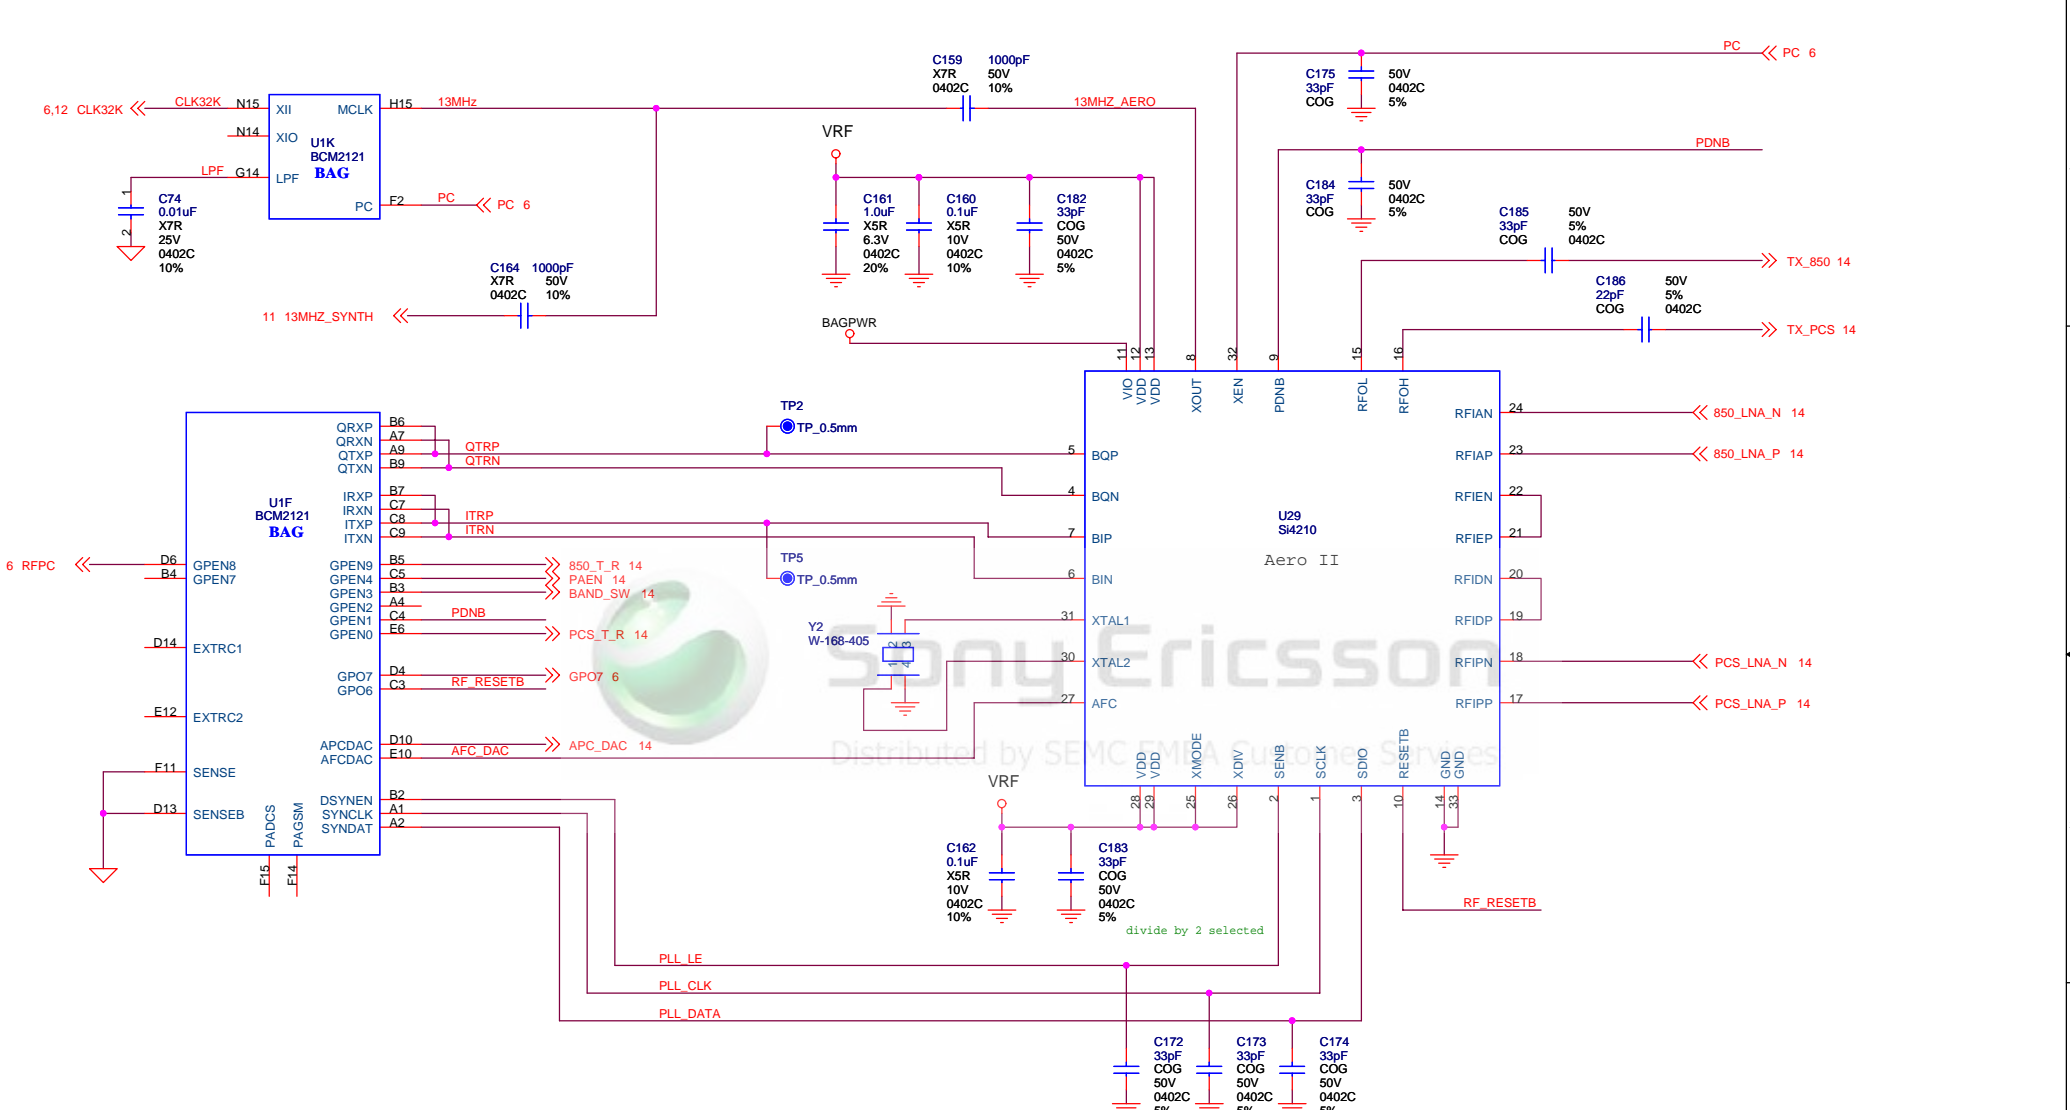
6,12 CLK32K
CLK32K N15 XII MCLK H15 13MHz
N14 XIO
U1K
BCM2121
BAG
LPF G14 LPF
PC F2 PC PC 6
1
2
C74
0.01uF
X7R
25V
0402C
10%

C159 1000pF
X7R 50V
0402C 10%
13MHZ_AERO

VRF

C161 1.0uF X5R 6.3V 0402C 20%
C160 0.1uF X5R 10V 0402C 10%
C182 33pF COG 50V 0402C 5%

C164 1000pF
X7R 50V
0402C 10%
11 13MHZ_SYNTH

BAGPWR

PC PC 6
C175 33pF COG 50V 0402C 5%
PDNB
C184 33pF COG 50V 0402C 5%
C185 33pF COG 50V 5% 0402C
TX_850 14
C186 22pF COG 50V 5% 0402C
TX_PCS 14

11 12 13 8 32 9 15 16
VIO VDD VDD XOUT XEN PDNB RFOL RFOH

U1F
BCM2121
BAG
QRXP B6
QRXN A7
QTXP A9 QTRP
QTXN B9 QTRN
IRXP B7
IRXN C7
ITXP C8 ITRP
ITXN C9 ITRN
6 RFPC D6 GPEN8
B4 GPEN7
GPEN9 B5 850_T_R 14
GPEN4 C5 PAEN 14
GPEN3 B3 BAND_SW 14
GPEN2 A4
GPEN1 C4 PDNB
GPEN0 E6 PCS_T_R 14
D14 EXTRC1
GPO7 D4 GPO7 6
GPO6 C3 RF_RESETB
E12 EXTRC2
APCDAC D10 APC_DAC 14
AFCDAC E10 AFC_DAC
F11 SENSE
D13 SENSEB
PADCS PAGSM
DSYNEN B2
SYNCLK A1
SYNDAT A2
F15 F14

TP2
TP_0.5mm
TP5
TP_0.5mm
Y2
W-168-405
1 2 4 3

5 BQP
4 BQN
7 BIP
6 BIN
31 XTAL1
30 XTAL2
27 AFC
U29
Si4210
Aero II
RFIAN 24 850_LNA_N 14
RFIAP 23 850_LNA_P 14
RFIEN 22
RFIEP 21
RFIDN 20
RFIDP 19
RFIPN 18 PCS_LNA_N 14
RFIPP 17 PCS_LNA_P 14

Sony Ericsson
Distributed by SEMC EMEA Customer Services

VDD VDD XMODE XDIV SENB SCLK SDIO RESETB GND GND
28 29 25 26 2 1 3 10 14 33

VRF
C162 0.1uF X5R 10V 0402C 10%
C183 33pF COG 50V 0402C 5%
divide by 2 selected
RF_RESETB

PLL_LE
PLL_CLK
PLL_DATA

C172 33pF COG 50V 0402C
C173 33pF COG 50V 0402C
C174 33pF COG 50V 0402C